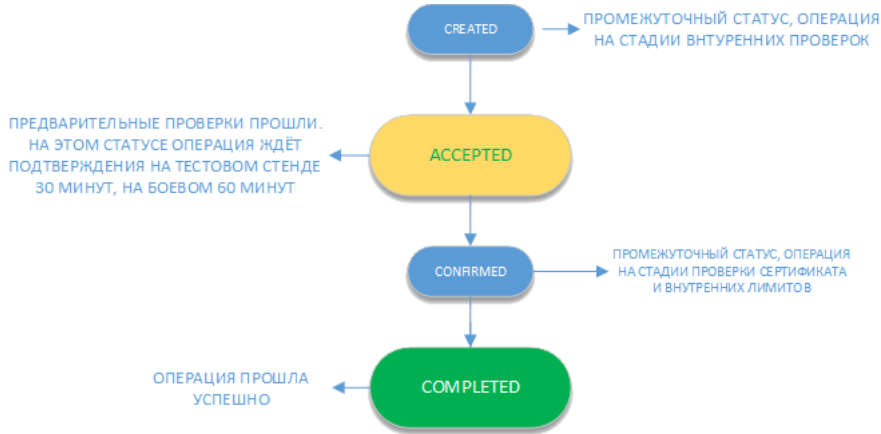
CREATED

ПРОМЕЖУТОЧНЫЙ СТАТУС, ОПЕРАЦИЯ НА СТАДИИ ВНТУРЕННИХ ПРОВЕРОК

ПРЕДВАРИТЕЛЬНЫЕ ПРОВЕРКИ ПРОШЛИ. НА ЭТОМ СТАТУСЕ ОПЕРАЦИЯ ЖДЁТ ПОДТВЕРЖДЕНИЯ НА ТЕСТОВОМ СТЕНДЕ 30 МИНУТ, НА БОЕВОМ 60 МИНУТ

ACCEPTED

CONFIRMED

ПРОМЕЖУТОЧНЫЙ СТАТУС, ОПЕРАЦИЯ НА СТАДИИ ПРОВЕРКИ СЕРТИФИКАТА И ВНУТРЕННИХ ЛИМИТОВ

ОПЕРАЦИЯ ПРОШЛА УСПЕШНО

COMPLETED